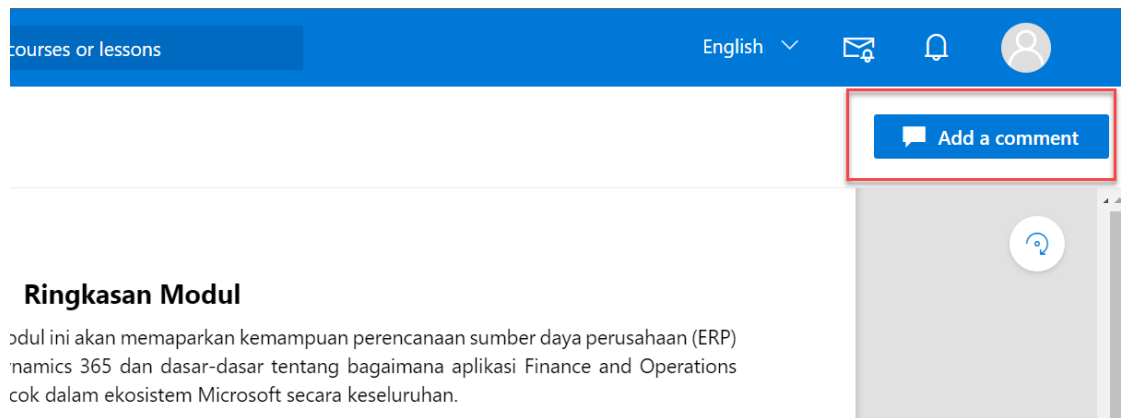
courses or lessons

English

Add a comment

Ringkasan Modul

odul ini akan memaparkan kemampuan perencanaan sumber daya perusahaan (ERP) namics 365 dan dasar-dasar tentang bagaimana aplikasi Finance and Operations cok dalam ekosistem Microsoft secara keseluruhan.